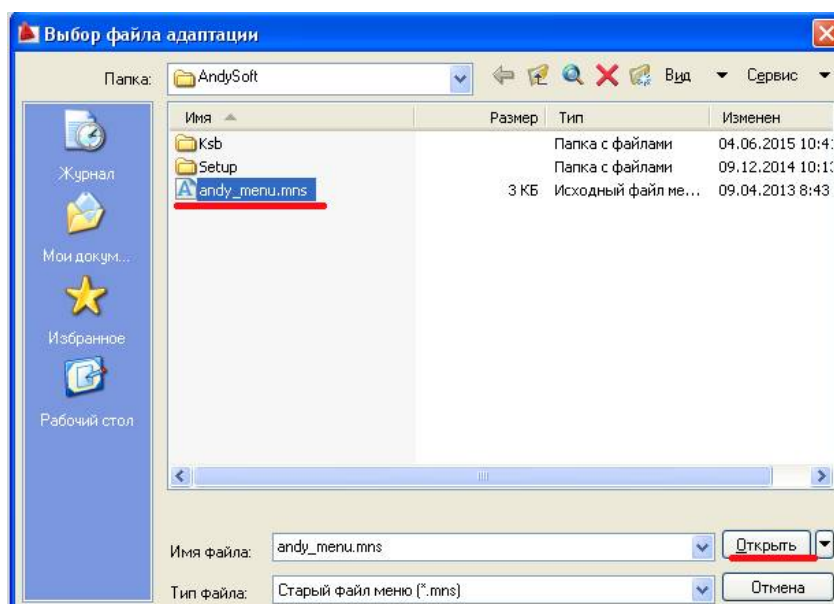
Выбор файла адаптации

Папка: AndySoft

Вид ▾ Сервис ▾

| Имя | Размер | Тип | Изменен |
|---|---|---|---|
| Ksb | | Папка с файлами | 04.06.2015 10:4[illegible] |
| Setup | | Папка с файлами | 09.12.2014 10:1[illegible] |
| andy_menu.mns | 3 КБ | Исходный файл ме... | 09.04.2013 8:43 |

Журнал

Мои докум...

Избранное

Рабочий стол

Имя файла: andy_menu.mns

Открыть

Тип файла: Старый файл меню (*.mns)

Отмена